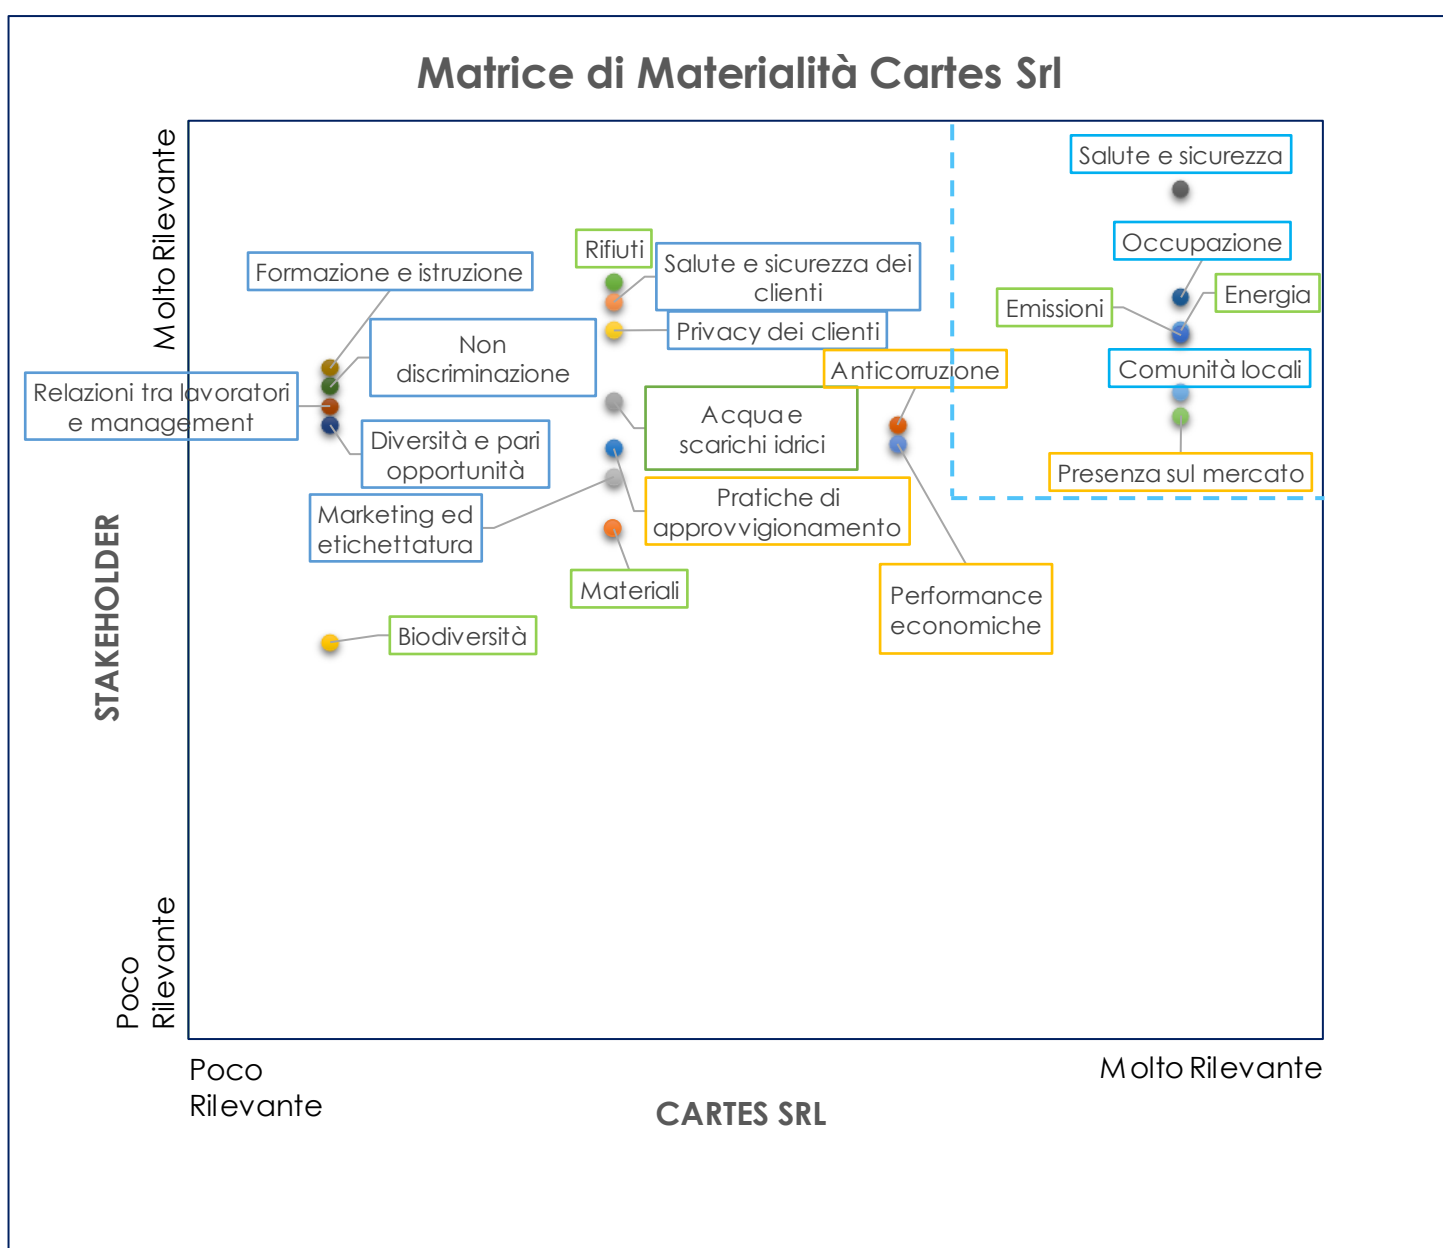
Matrice di Materialità Cartes Srl

Molto Rilevante

STAKEHOLDER

Poco Rilevante

Salute e sicurezza

Occupazione

Energia

Emissioni

Comunità locali

Presenza sul mercato

Rifiuti

Salute e sicurezza dei clienti

Privacy dei clienti

Formazione e istruzione

Non discriminazione

Relazioni tra lavoratori e management

Anticorruzione

Acqua e scarichi idrici

Diversità e pari opportunità

Pratiche di approvvigionamento

Marketing ed etichettatura

Materiali

Performance economiche

Biodiversità

Poco Rilevante

CARTES SRL

Molto Rilevante